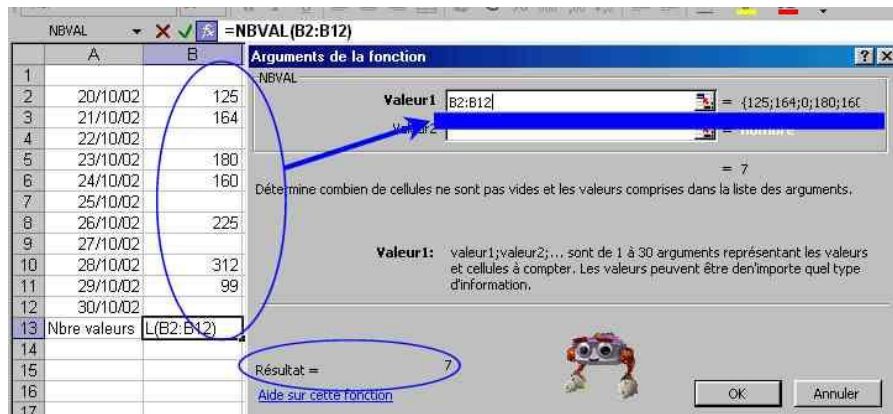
NBVAL =NBVAL(B2:B12)

|  | A | B |
|---|---|---|
| 1 |  |  |
| 2 | 20/10/02 | 125 |
| 3 | 21/10/02 | 164 |
| 4 | 22/10/02 |  |
| 5 | 23/10/02 | 180 |
| 6 | 24/10/02 | 160 |
| 7 | 25/10/02 |  |
| 8 | 26/10/02 | 225 |
| 9 | 27/10/02 |  |
| 10 | 28/10/02 | 312 |
| 11 | 29/10/02 | 99 |
| 12 | 30/10/02 |  |
| 13 | Nbre valeurs | L(B2:B12) |
| 14 |  |  |
| 15 |  |  |
| 16 |  |  |
| 17 |  |  |

Arguments de la fonction ? X

NBVAL

Valeur1 B2:B12 = {125;164;0;180;16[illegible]

Va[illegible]2 = nombre

= 7

Détermine combien de cellules ne sont pas vides et les valeurs comprises dans la liste des arguments.

Valeur1: valeur1;valeur2;... sont de 1 à 30 arguments représentant les valeurs et cellules à compter. Les valeurs peuvent être den'importe quel type d'information.

Résultat = 7

Aide sur cette fonction

OK Annuler